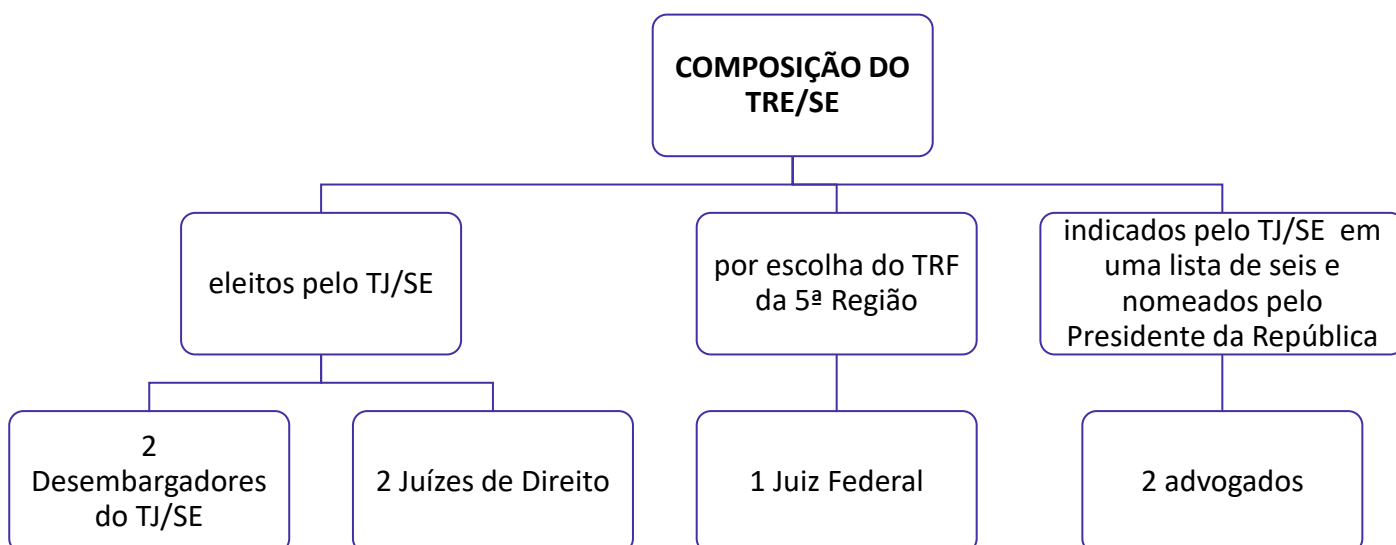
COMPOSIÇÃO DO TRE/SE

eleitos pelo TJ/SE

por escolha do TRF da 5ª Região

indicados pelo TJ/SE em uma lista de seis e nomeados pelo Presidente da República

2 Desembargadores do TJ/SE

2 Juízes de Direito

1 Juiz Federal

2 advogados